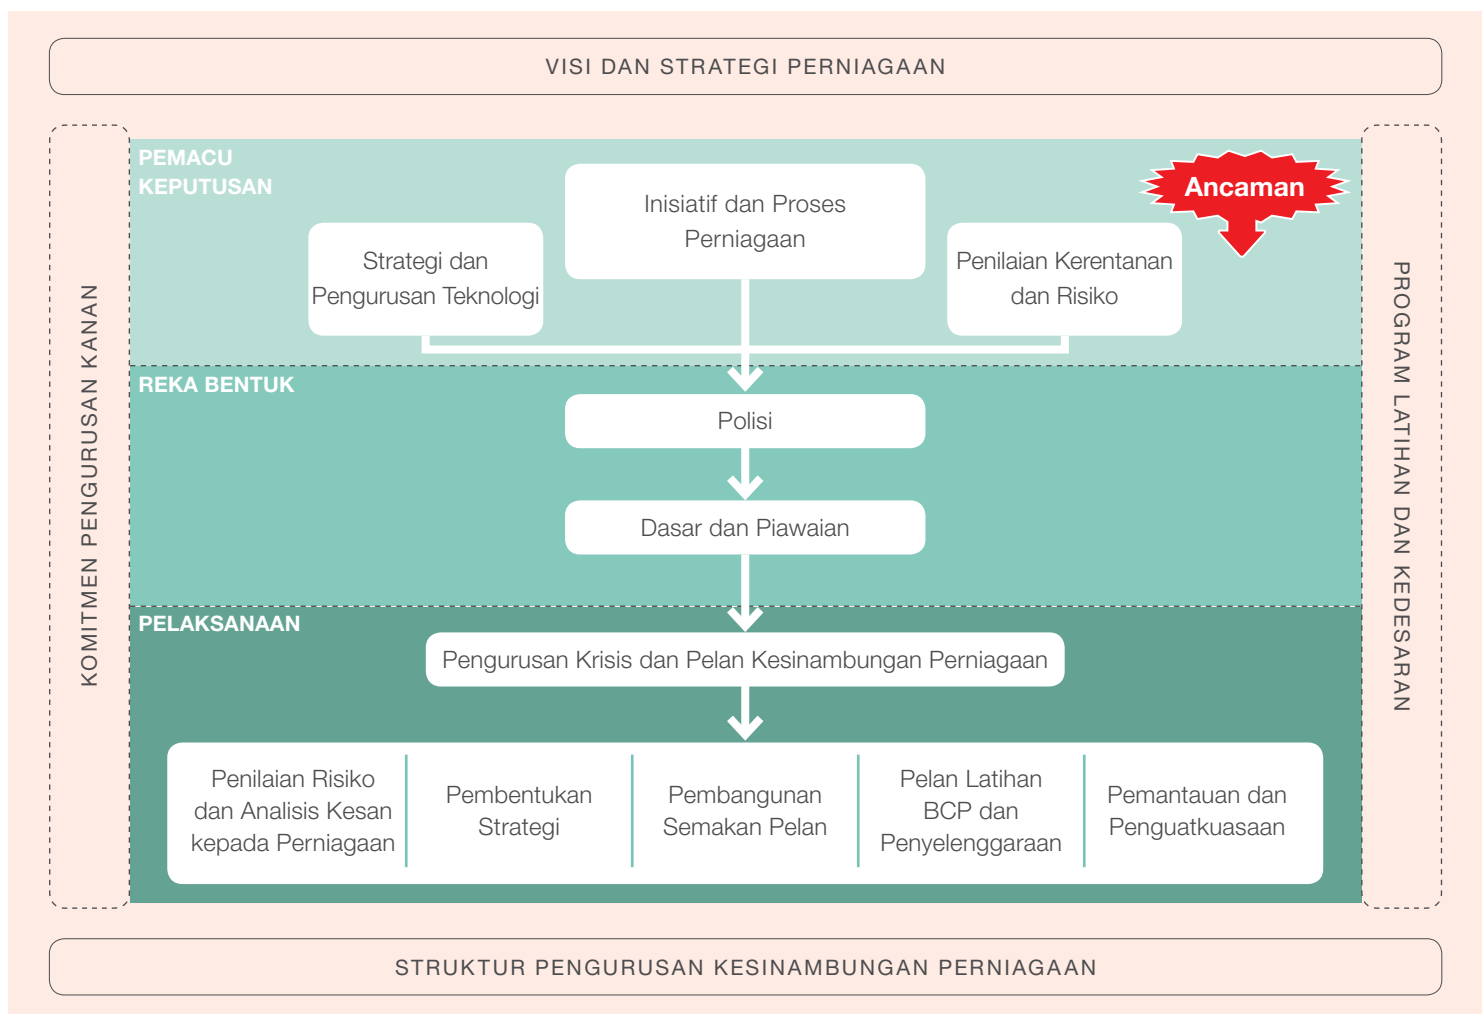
VISI DAN STRATEGI PERNIAGAAN

KOMITMEN PENGURUSAN KANAN

PEMACU KEPUTUSAN

Inisiatif dan Proses Perniagaan

Ancaman

Strategi dan Pengurusan Teknologi

Penilaian Kerentanan dan Risiko

REKA BENTUK

Polisi

Dasar dan Piawaian

PELAKSANAAN

Pengurusan Krisis dan Pelan Kesinambungan Perniagaan

Penilaian Risiko dan Analisis Kesan kepada Perniagaan

Pembentukan Strategi

Pembangunan Semakan Pelan

Pelan Latihan BCP dan Penyelenggaraan

Pemantauan dan Penguatkuasaan

PROGRAM LATIHAN DAN KEDESARAN

STRUKTUR PENGURUSAN KESINAMBUNGAN PERNIAGAAN